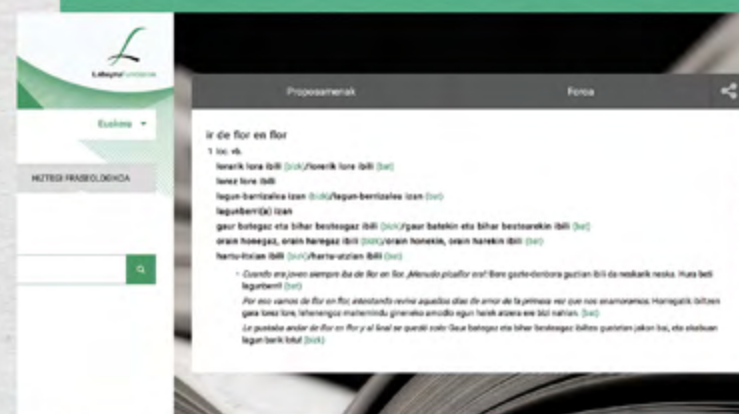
Labayru Fundazioa

Euskara

HIZTEGI FRASEOLOGIKOA

Proposamenak

Foroa

ir de flor en flor

1 loc. vb.

lorerik lore ibili (bizk)/lorerik lore ibili (bat)

lorez lore ibili

lagun-barrizalea izan (bizk)/lagun-berrizalea izan (bat)

lagunberri(a) izan

gaur batagaz eta bihar beste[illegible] ibili (bizk)/gaur batekin eta bihar bestearekin ibili (bat)

orain honegaz, orain haregaz ibili (bizk)/orain honekin, orain harekin ibili (bat)

harra-itzian ibili (bizk)/harra-utzian ibili (bat)

Cuando era joven siempre iba de flor en flor. ¡Menudo picaflor era! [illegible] gazte-denbora guztian ibili da neskarik neska. Hura beti lagunberri! (bat)

Por eso vamos de flor en flor, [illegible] aquellos días de amor de la primera vez que nos enamoramos. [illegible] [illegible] (bat)

Le gustaba andar de flor en flor y al final se quedó solo Gaur batagaz eta bihar besteagaz ibiltea gustetan jakon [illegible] lagun barik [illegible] (bizk)